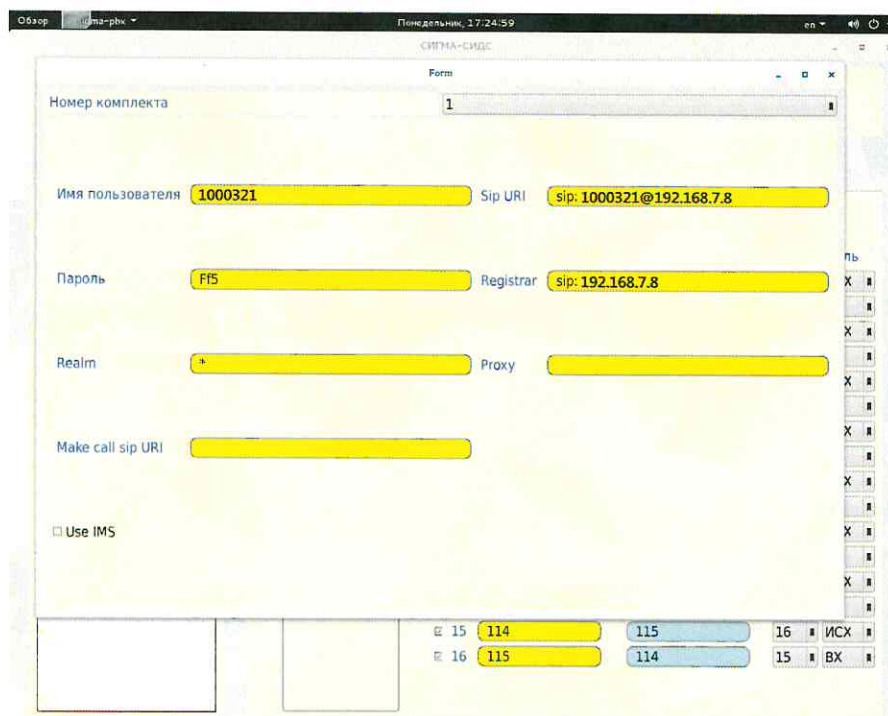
Обзор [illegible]ma-pbx ▾ Понедельник, 17:24:59 en ▾

СИГМА-СИДС

Form

Номер комплекта 1

Имя пользователя 1000321

Sip URI sip: 1000321@192.168.7.8

Пароль Ff5

Registrar sip: 192.168.7.8

Realm *

Proxy

Make call sip URI

☐ Use IMS

ль

X

X

X

X

X

X

X

15 114 115 16 ИСХ

16 115 114 15 ВХ